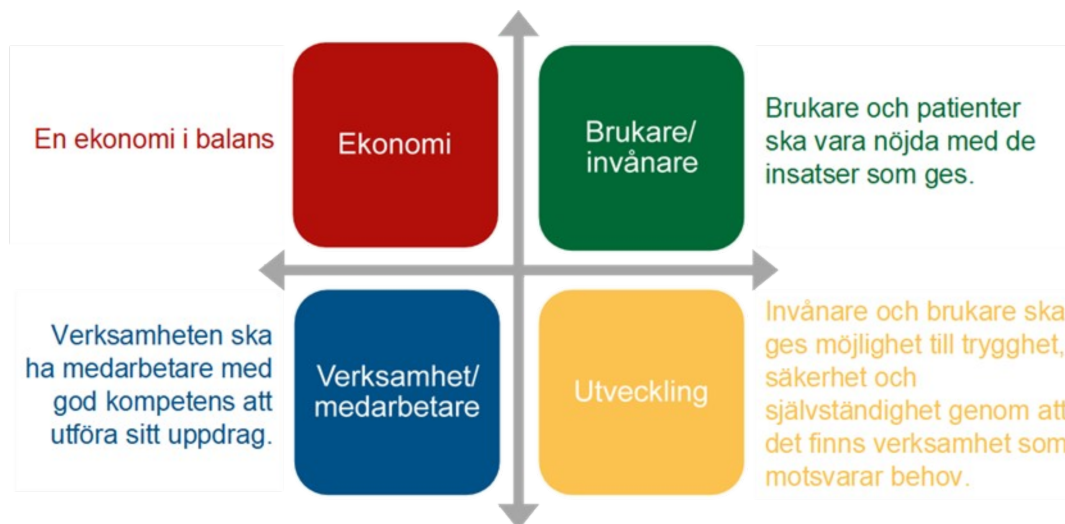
En ekonomi i balans

Ekonomi

Brukare/ invånare

Brukare och patienter ska vara nöjda med de insatser som ges.

Verksamheten ska ha medarbetare med god kompetens att utföra sitt uppdrag.

Verksamhet/ medarbetare

Utveckling

Invånare och brukare ska ges möjlighet till trygghet, säkerhet och självständighet genom att det finns verksamhet som motsvarar behov.